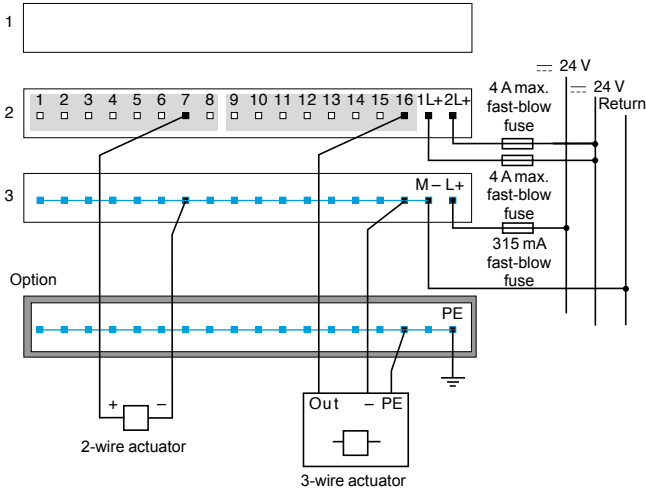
1

2

1 2 3 4 5 6 7 8 9 10 11 12 13 14 15 16 1L+ 2L+

3

M – L+

$\overline{\overline{\ \ }}$ 24 V

$\overline{\overline{\ \ }}$ 24 V

Return

4 A max. fast-blow fuse

4 A max. fast-blow fuse

315 mA fast-blow fuse

Option

PE

+ –

2-wire actuator

Out – PE

3-wire actuator